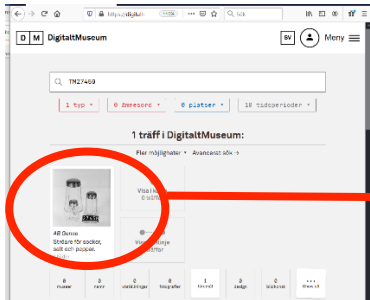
https://digitalt...
Sök

D M DigitaltMuseum

SV Meny

TM27469

1 typ
0 ämnesord
0 platser
18 tidsperioder

1 träff i DigitaltMuseum:

Fler möjligheter
Avancerat sök →

AB Dunne
Strödare för socker, salt och peppar.

Visa kart
0 träff

Visa
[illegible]

0
museer

0
namn

0
utställningar

0
fotografier

1
föremål

0
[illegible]

0
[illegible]

Visa alla